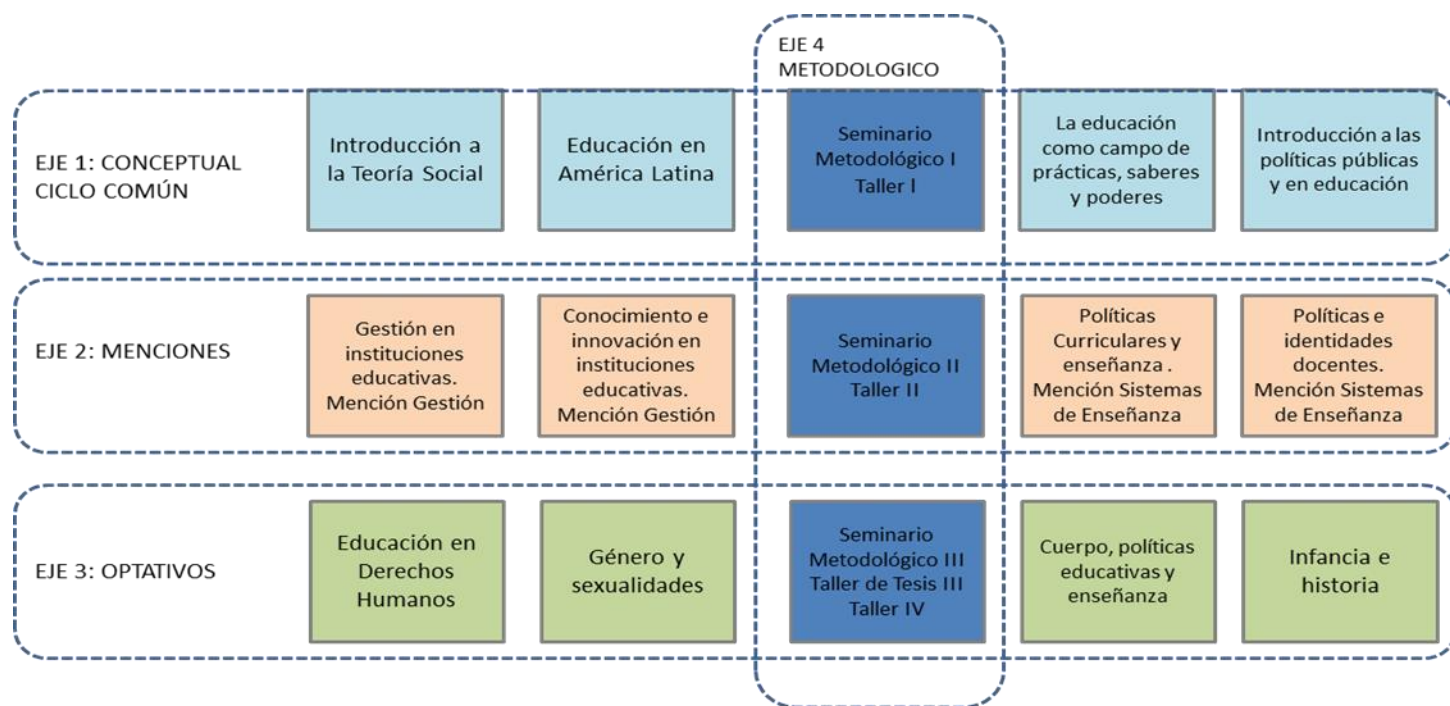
EJE 4
METODOLOGICO

EJE 1: CONCEPTUAL
CICLO COMÚN

Introducción a la Teoría Social

Educación en América Latina

Seminario Metodológico I
Taller I

La educación como campo de prácticas, saberes y poderes

Introducción a las políticas públicas y en educación

EJE 2: MENCIONES

Gestión en instituciones educativas. Mención Gestión

Conocimiento e innovación en instituciones educativas. Mención Gestión

Seminario Metodológico II
Taller II

Políticas Curriculares y enseñanza . Mención Sistemas de Enseñanza

Políticas e identidades docentes. Mención Sistemas de Enseñanza

EJE 3: OPTATIVOS

Educación en Derechos Humanos

Género y sexualidades

Seminario Metodológico III
Taller de Tesis III
Taller IV

Cuerpo, políticas educativas y enseñanza

Infancia e historia